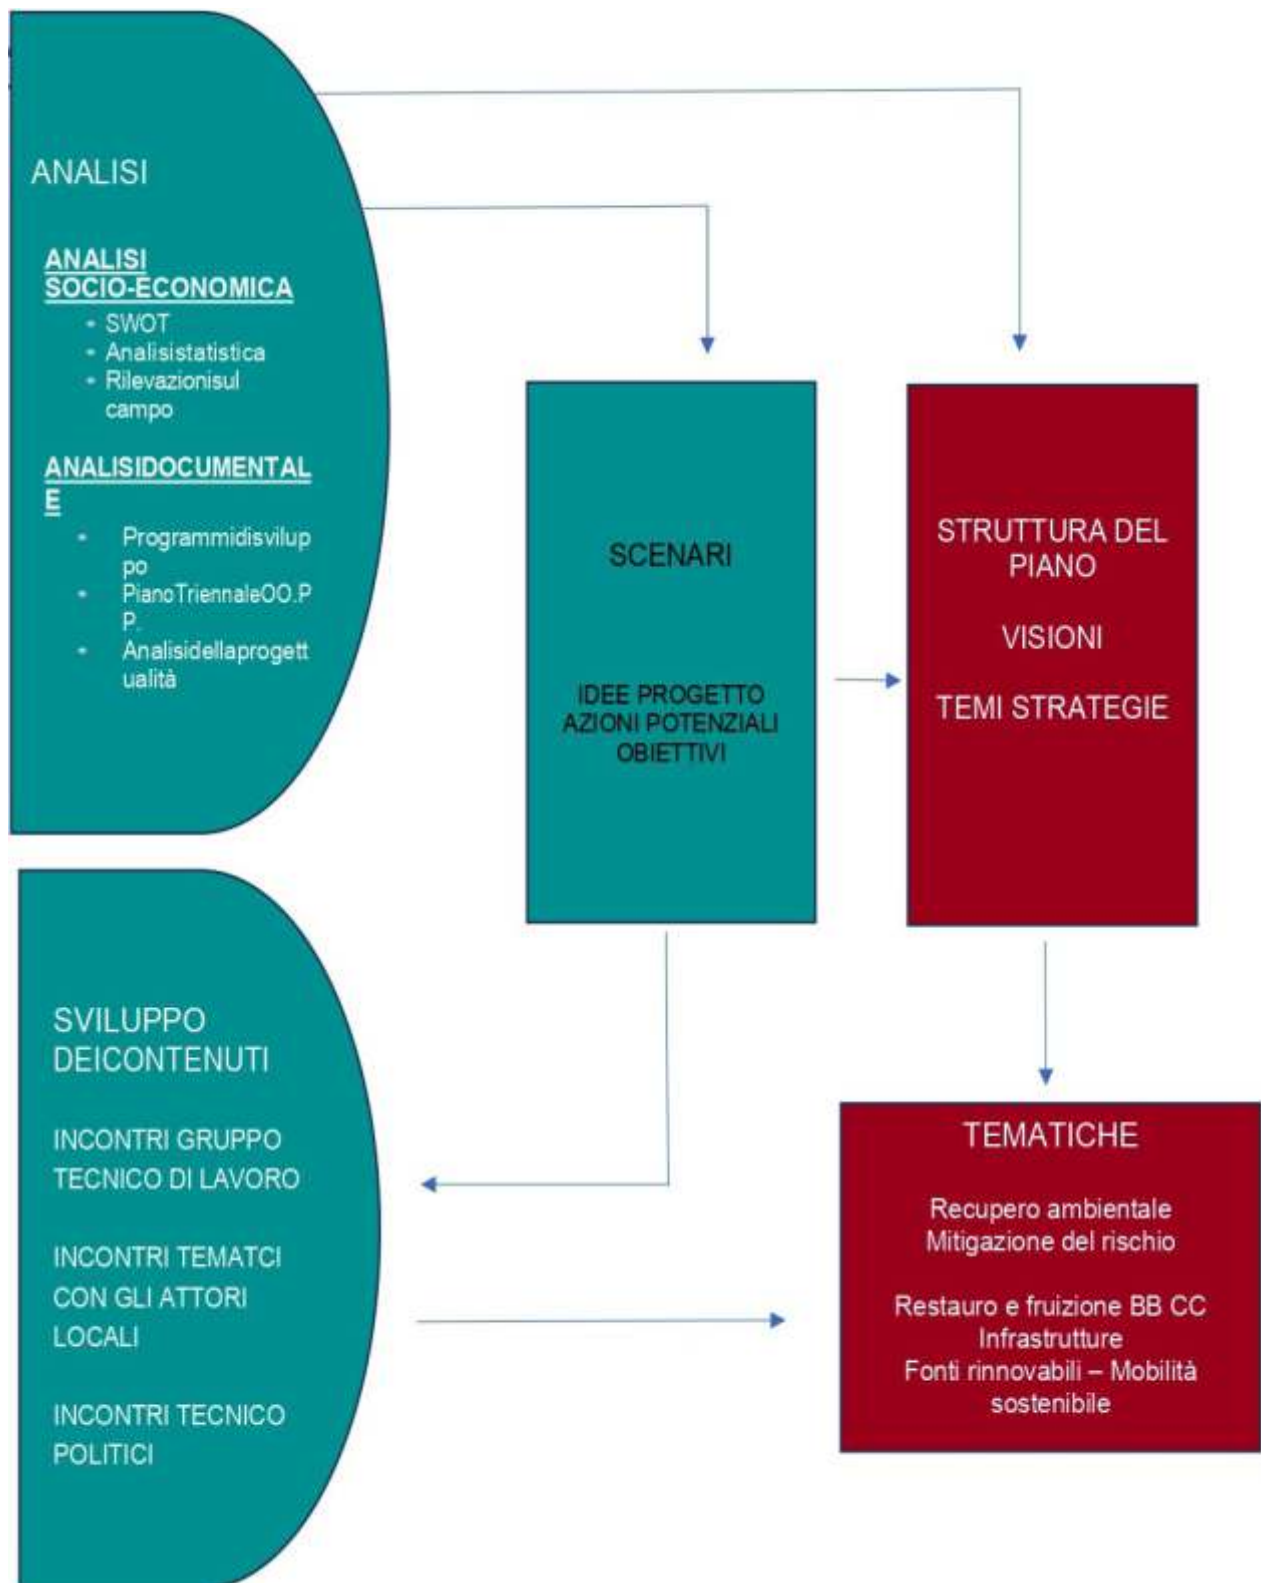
ANALISI

ANALISI SOCIO-ECONOMICA

- SWOT
- Analisistatistica
- Rilevazionisul campo

ANALISIDOCUMENTALE

- Programmidisviluppo
- PianoTriennaleOO.PP.
- Analisidellaprogettualità

SCENARI

IDEE PROGETTO
AZIONI POTENZIALI
OBIETTIVI

STRUTTURA DEL PIANO

VISIONI

TEMI STRATEGIE

SVILUPPO DEICONTENUTI

INCONTRI GRUPPO TECNICO DI LAVORO

INCONTRI TEMATCI CON GLI ATTORI LOCALI

INCONTRI TECNICO POLITICI

TEMATICHE

Recupero ambientale
Mitigazione del rischio

Restauro e fruizione BB CC
Infrastrutture
Fonti rinnovabili – Mobilità sostenibile